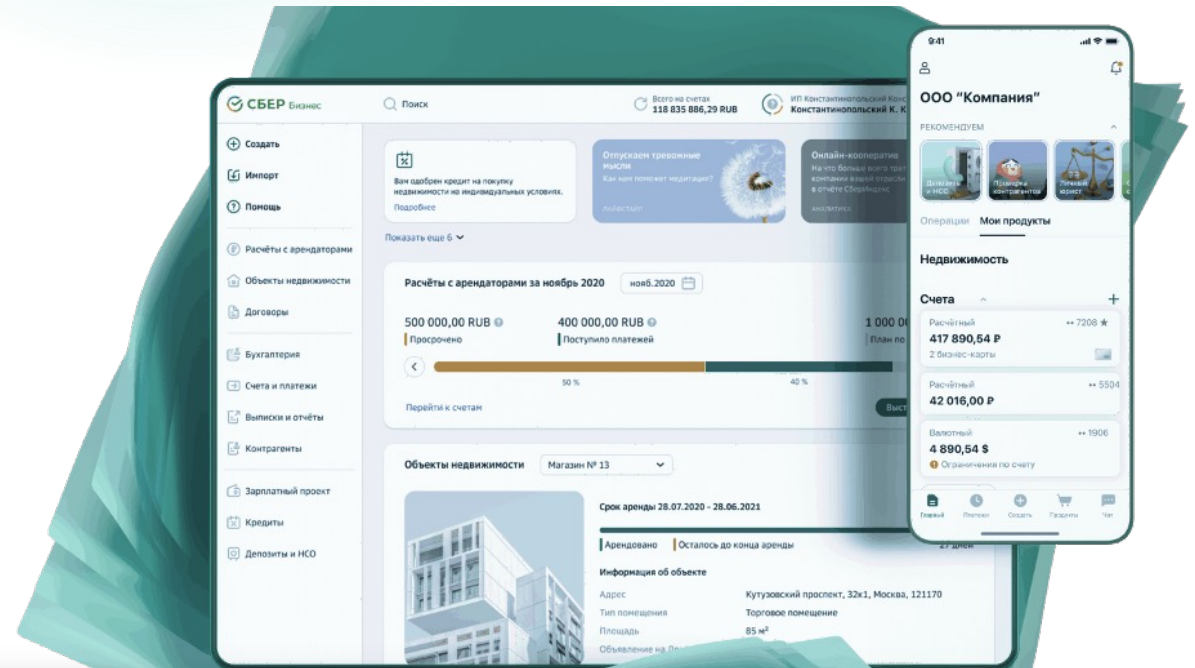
СБЕР Бизнес

Поиск

Всего на счетах
118 835 886,29 RUB

ИП Константинопольский Конс
Константинопольский К. К

Создать
Импорт
Помощь
Расчёты с арендаторами
Объекты недвижимости
Договоры
Бухгалтерия
Счета и платежи
Выписки и отчёты
Контрагенты
Зарплатный проект
Кредиты
Депозиты и НСО

Вам одобрен кредит на покупку недвижимости на индивидуальных условиях.
Подробнее

Отпускаем тревожные мысли
Как нам поможет медитация?
подкаст

Онлайн-кооперати
На что больше всего компании вашей отрасли в отчёте СберИндекс
аналитика

Показать еще 6

Расчёты с арендаторами за ноябрь 2020
нояб.2020

500 000,00 RUB
Просрочено
400 000,00 RUB
Поступило платежей
1 000 0
План по

50 %
40 %

Перейти к счетам
Выст

Объекты недвижимости
Магазин № 13

Срок аренды 28.07.2020 - 28.06.2021
Арендовано
Осталось до конца аренды
27 дней

Информация об объекте
Адрес
Кутузовский проспект, 32к1, Москва, 121170
Тип помещения
Торговое помещение
Площадь
85 м²
Объявление на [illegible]

9:41

ООО "Компания"

РЕКОМЕНДУЕМ
Депозиты и НСО
Проверка контрагентов
Личный юрист

Операции
Мои продукты

Недвижимость

Счета

Расчётный
•• 7208
417 890,54 ₽
2 бизнес-карты

Расчётный
•• 5504
42 016,00 ₽

Валютный
•• 1906
4 890,54 $
Ограничения по счету

Главный
Платежи
Создать
Продукты
Чат